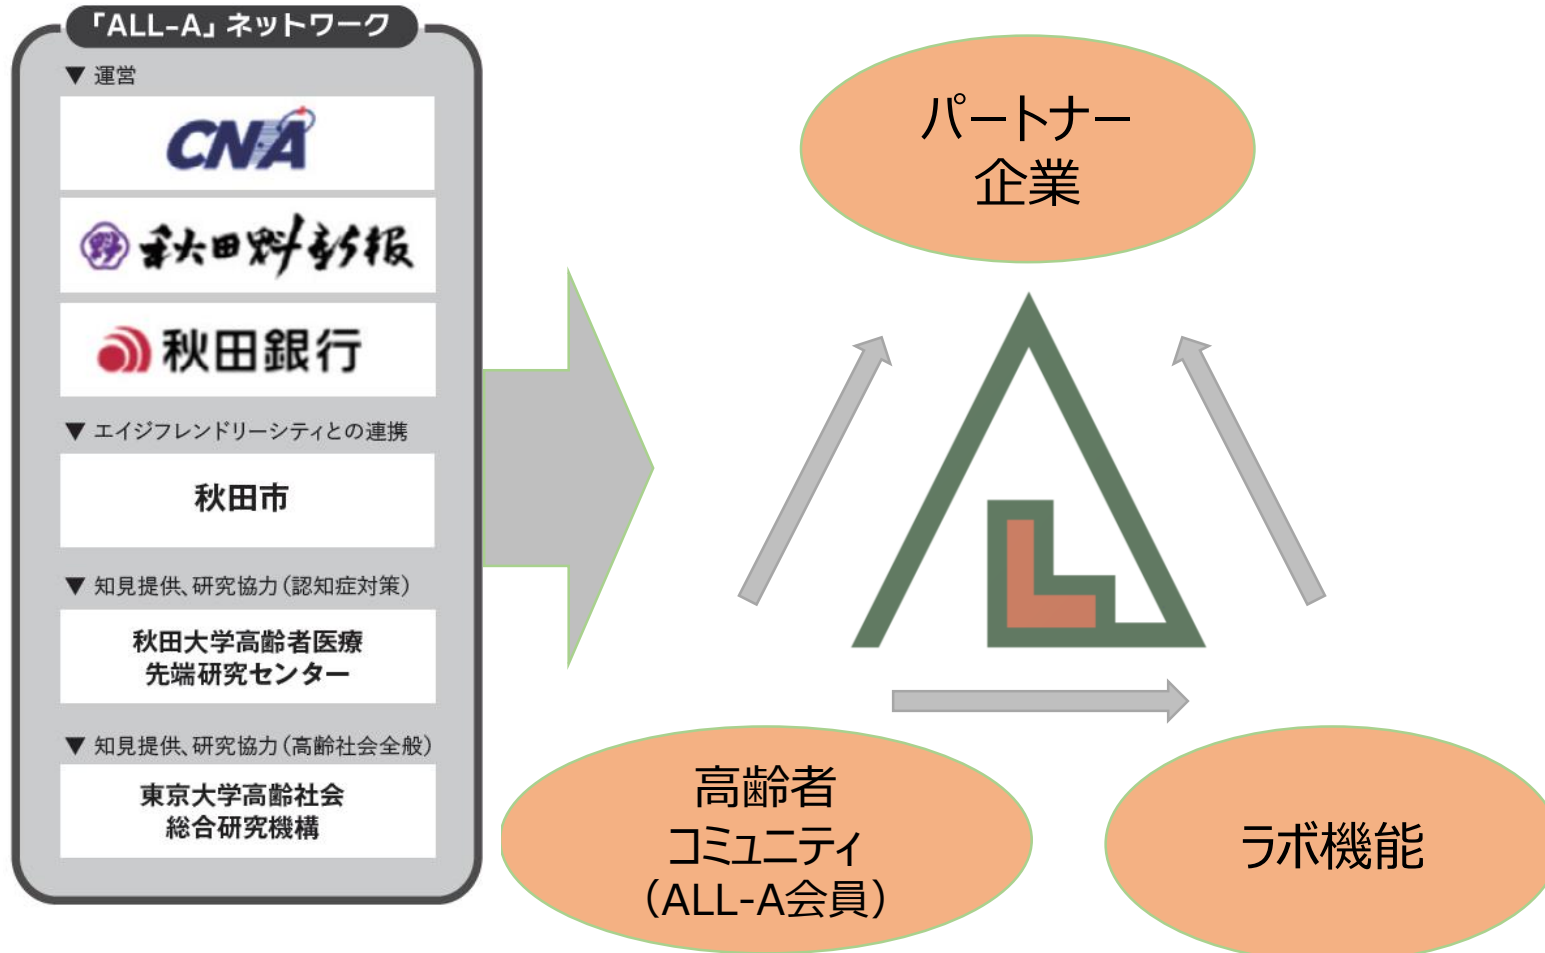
「ALL-A」ネットワーク

▼ 運営

CNA

秋田魁新報

秋田銀行

▼ エイジフレンドリーシティとの連携

秋田市

▼ 知見提供、研究協力（認知症対策）

秋田大学高齢者医療先端研究センター

▼ 知見提供、研究協力（高齢社会全般）

東京大学高齢社会総合研究機構

パートナー企業

高齢者コミュニティ（ALL-A会員）

ラボ機能